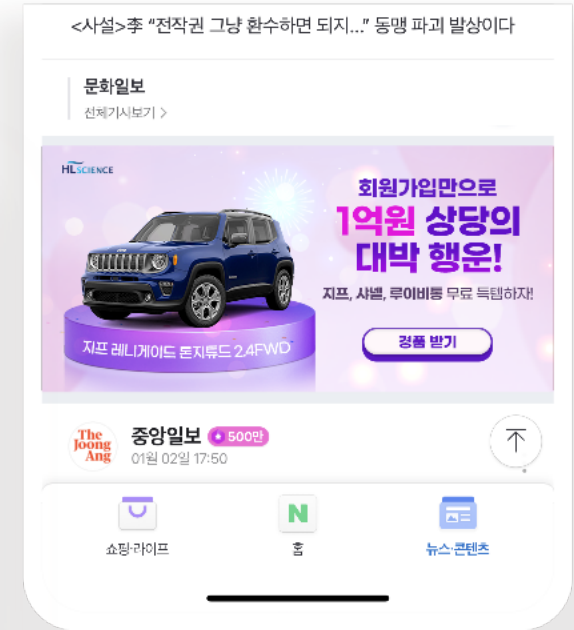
<사설>李 "전작권 그냥 환수하면 되지..." 동맹 파괴 발상이다

문화일보
전체기사보기 >

HL SCIENCE

회원가입만으로
1억원 상당의
대박 행운!
지프, 샤넬, 루이비통 무료 득템하자!

경품 받기

지프 레니게이드 론지튜드 2.4FWD

The Joong Ang
중앙일보 500만
01월 02일 17:50

쇼핑·라이프
홈
뉴스·콘텐츠